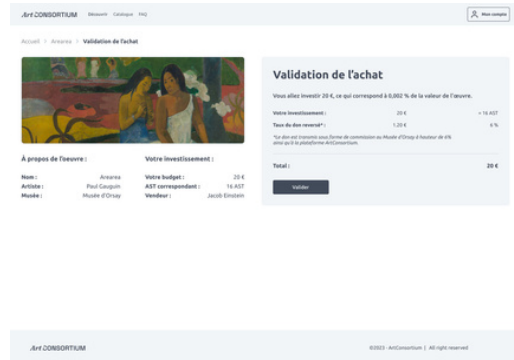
Art CONSORTIUM Découvrir Catalogue FAQ

Mon compte

Accueil > Arearea > Validation de l'achat

Validation de l'achat

Vous allez investir 20 €, ce qui correspond à 0,002 % de la valeur de l'œuvre.

| Votre investissement : | 20 € | = 16 AST |
|---|---|---|
| Taux du don reversé* : | 1.20 € | 6 % |

*Le don est transmis sous forme de commission au Musée d'Orsay à hauteur de 6% ainsi qu'à la plateforme ArtConsortium.

Total : 20 €

Valider

À propos de l'oeuvre :

Nom : Arearea
Artiste : Paul Gauguin
Musée : Musée d'Orsay

Votre investissement :

Votre budget : 20 €
AST correspondant : 16 AST
Vendeur : Jacob Einstein

Art CONSORTIUM

©2023 - ArtConsortium | All right reserved